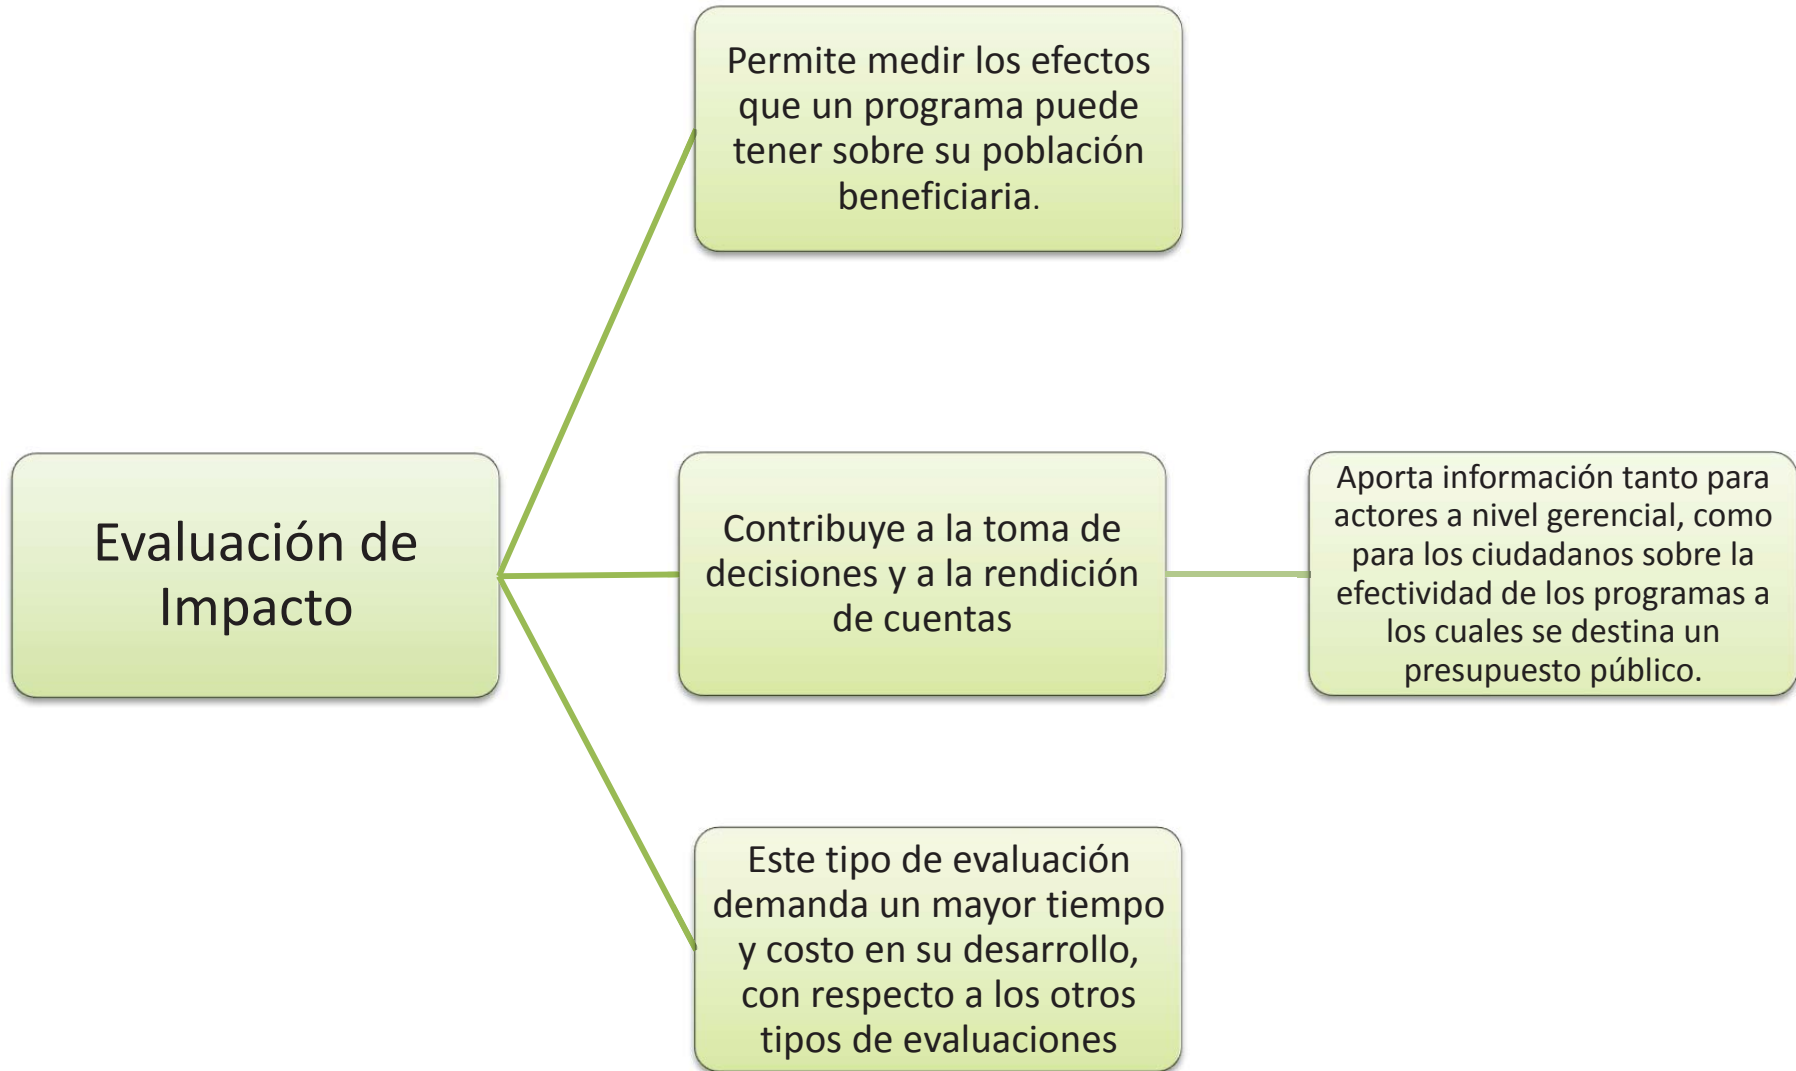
Evaluación de Impacto

Permite medir los efectos que un programa puede tener sobre su población beneficiaria.

Contribuye a la toma de decisiones y a la rendición de cuentas

Aporta información tanto para actores a nivel gerencial, como para los ciudadanos sobre la efectividad de los programas a los cuales se destina un presupuesto público.

Este tipo de evaluación demanda un mayor tiempo y costo en su desarrollo, con respecto a los otros tipos de evaluaciones